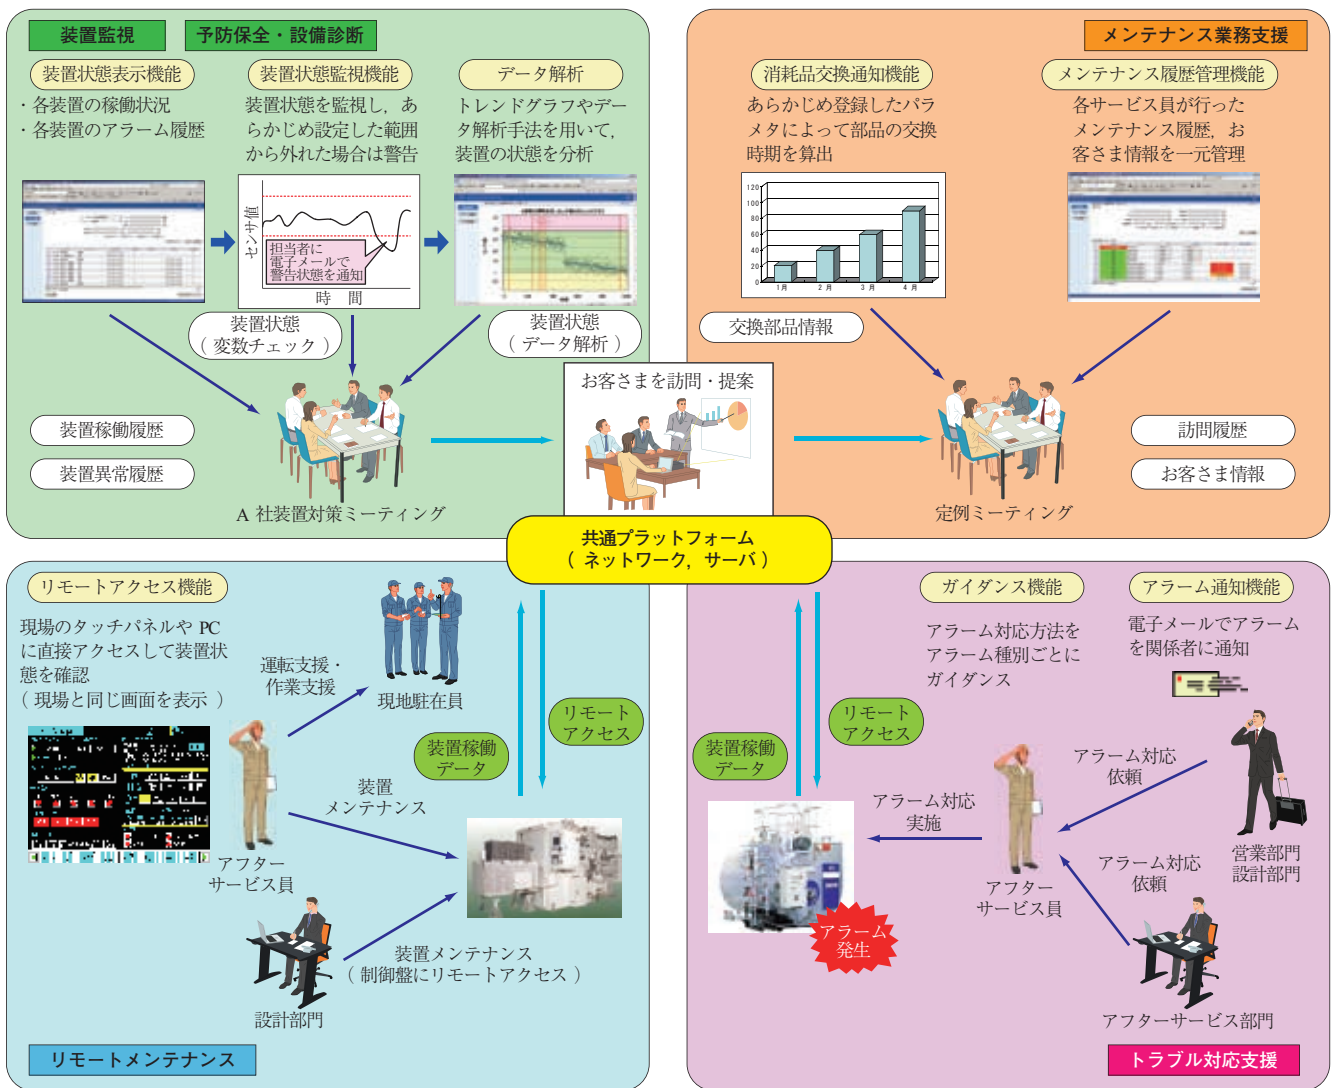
装置監視

予防保全・設備診断

装置状態表示機能

・各装置の稼働状況
・各装置のアラーム履歴

装置状態監視機能

装置状態を監視し，あらかじめ設定した範囲から外れた場合は警告

データ解析

トレンドグラフやデータ解析手法を用いて，装置の状態を分析

センサ値

担当者に電子メールで警告状態を通知

時　間

装置状態（変数チェック）

装置状態（データ解析）

装置稼働履歴

装置異常履歴

A 社装置対策ミーティング

お客さまを訪問・提案

メンテナンス業務支援

消耗品交換通知機能

あらかじめ登録したパラメタによって部品の交換時期を算出

メンテナンス履歴管理機能

各サービス員が行ったメンテナンス履歴，お客さま情報を一元管理

120
100
80
60
40
20
0
1月　2月　3月　4月

交換部品情報

訪問履歴

お客さま情報

定例ミーティング

共通プラットフォーム（ネットワーク，サーバ）

リモートアクセス機能

現場のタッチパネルや PC に直接アクセスして装置状態を確認（現場と同じ画面を表示）

運転支援・作業支援

現地駐在員

装置メンテナンス

アフターサービス員

設計部門

装置メンテナンス（制御盤にリモートアクセス）

装置稼働データ

リモートアクセス

リモートメンテナンス

ガイダンス機能

アラーム対応方法をアラーム種別ごとにガイダンス

アラーム通知機能

電子メールでアラームを関係者に通知

装置稼働データ

リモートアクセス

アラーム対応実施

アラーム発生

アラーム対応依頼

アフターサービス員

アラーム対応依頼

営業部門
設計部門

アフターサービス部門

トラブル対応支援